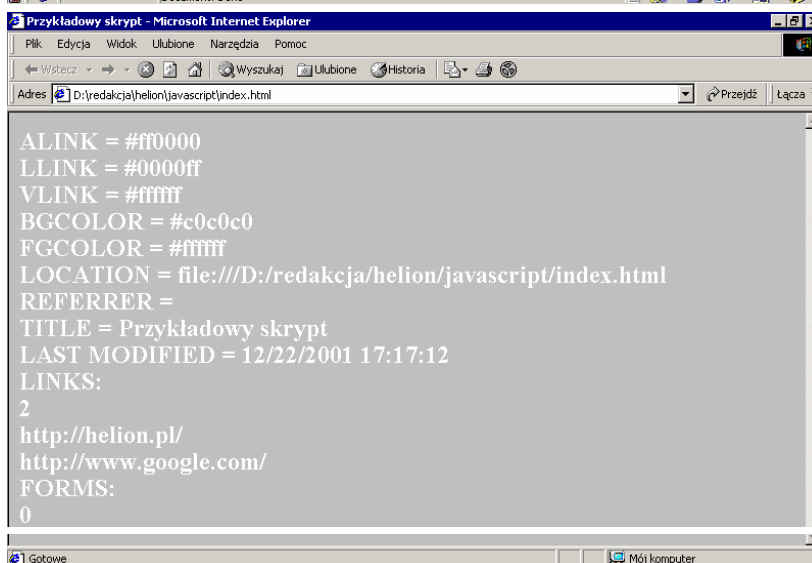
Przykładowy skrypt - Microsoft Internet Explorer

Plik Edycja Widok Ulubione Narzędzia Pomoc

Wstecz Wyszukaj Ulubione Historia

Adres D:\redakcja\helion\javascript\index.html Przejdź Łącza

ALINK = #ff0000
LLINK = #0000ff
VLINK = #ffffff
BGCOLOR = #c0c0c0
FGCOLOR = #ffffff
LOCATION = file:///D:/redakcja/helion/javascript/index.html
REFERRER =
TITLE = Przykładowy skrypt
LAST MODIFIED = 12/22/2001 17:17:12
LINKS:
2
http://helion.pl/
http://www.google.com/
FORMS:
0

Gotowe Mój komputer